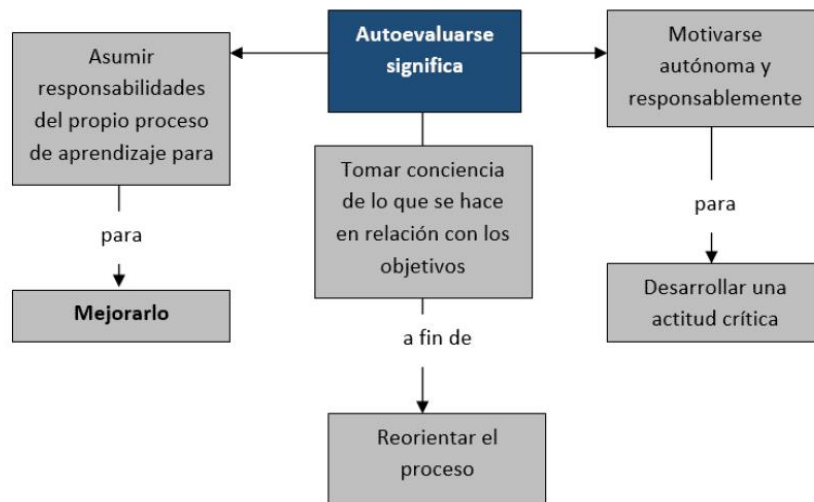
Autoevaluarse significa

Asumir responsabilidades del propio proceso de aprendizaje para

para

Mejorarlo

Tomar conciencia de lo que se hace en relación con los objetivos

a fin de

Reorientar el proceso

Motivarse autónoma y responsablemente

para

Desarrollar una actitud crítica